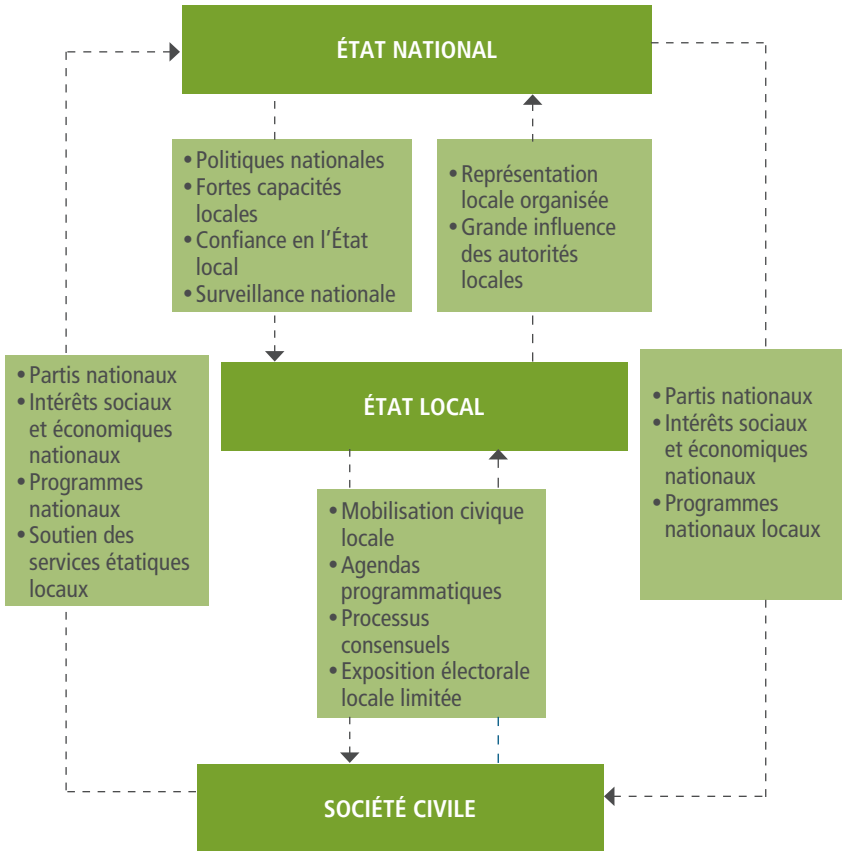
ÉTAT NATIONAL

• Politiques nationales
• Fortes capacités locales
• Confiance en l’État local
• Surveillance nationale

• Représentation locale organisée
• Grande influence des autorités locales

• Partis nationaux
• Intérêts sociaux et économiques nationaux
• Programmes nationaux
• Soutien des services étatiques locaux

ÉTAT LOCAL

• Partis nationaux
• Intérêts sociaux et économiques nationaux
• Programmes nationaux locaux

• Mobilisation civique locale
• Agendas programmatiques
• Processus consensuels
• Exposition électorale locale limitée

SOCIÉTÉ CIVILE